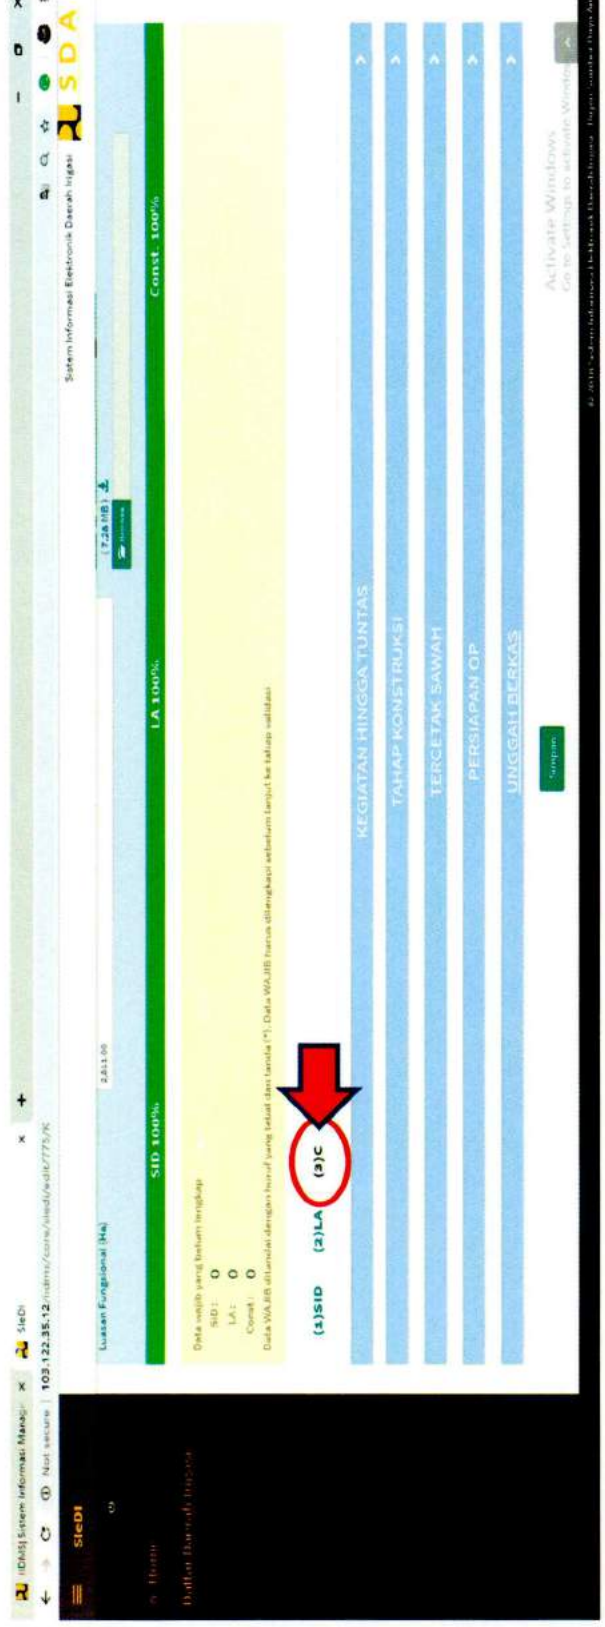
(IDMS) Sistem Informasi Manaj ×
SIeDI ×
+
Not secure | 103.122.35.12/ndms/core/siedi/edit/775/K
SIeDI
Home
Daftar Daerah Irigasi
Sistem Informasi Elektronik Daerah Irigasi
SDA
Luasan Fungsional (Ha)
2,811.00
(7.26 MB)
SID 100%
LA 100%
Const. 100%
Data wajib yang belum lengkap
SID : 0
LA : 0
Const : 0
Data WAJIB ditandai dengan huruf yang tebal dan tanda (*). Data WAJIB harus dilengkapi sebelum lanjut ke tahap validasi
(1)SID
(2)LA
(3)C
KEGIATAN HINGGA TUNTAS
TAHAP KONSTRUKSI
TERCETAK SAWAH
PERSIAPAN OP
UNGGAH BERKAS
Simpan
Activate Windows
Go to Settings to activate Windows.
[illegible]